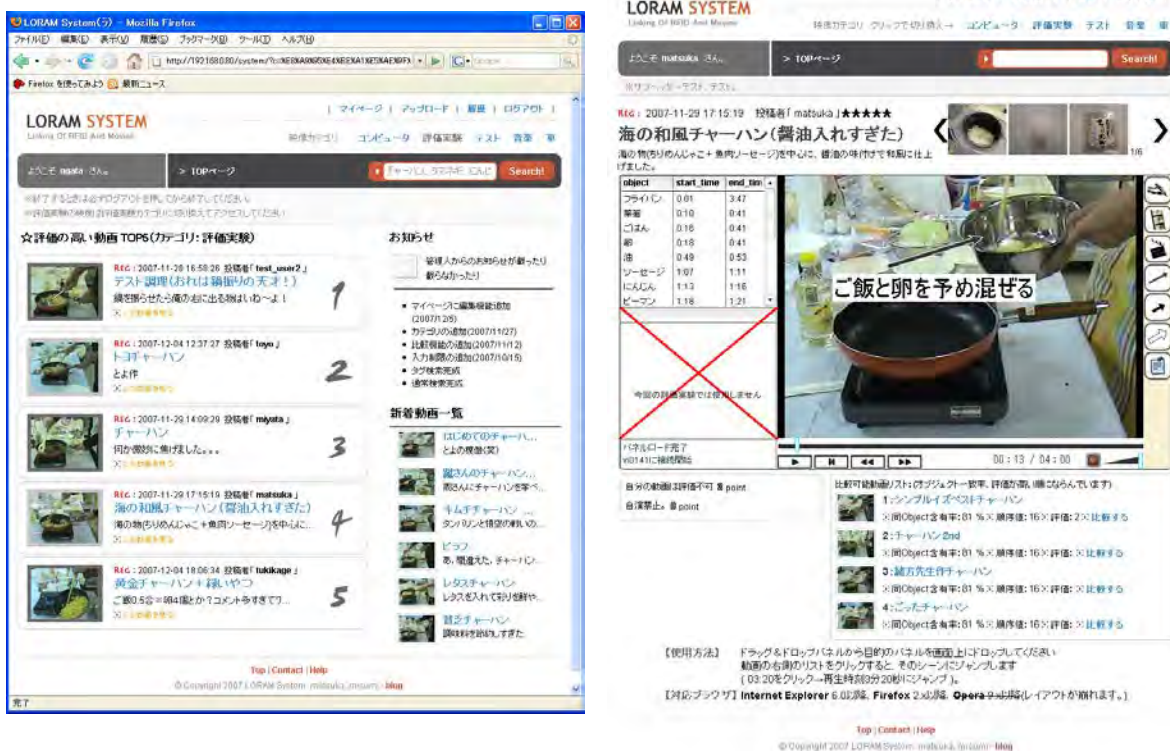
LORAM System(β) - Mozilla Firefox

ファイル(F) 編集(E) 表示(V) 履歴(S) ブックマーク(B) ツール(T) ヘルプ(H)

http://192.168.0.80/system/?c=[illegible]

Firefox を使ってみよう 最新ニュース

LORAM SYSTEM
Linking Of RFID And Movies

| マイページ | アップロード | 履歴 | ログアウト |

特徴カテゴリ コンピュータ 評価実験 テスト 音楽 車

ようこそ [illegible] さん。 > TOPページ

Search!

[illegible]

☆評価の高い動画TOP5(カテゴリ:評価実験)

REC : 2007-11-28 16:58:26 投稿者「test_user2」
テスト調理(おれは騙振りの天才!)
縄を振らせたら俺の右に出る物はいねーよ!
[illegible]
1

REC : 2007-12-04 12:37:27 投稿者「toyo」
トヨチャーハン
とよ作
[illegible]
2

REC : 2007-11-29 14:09:29 投稿者「miyata」
チャーハン
何か微妙に焦げました。。。
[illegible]
3

REC : 2007-11-29 17:15:19 投稿者「matsuka」
海の和風チャーハン(醤油入れすぎた)
海の物(ちりめんじゃこ+魚肉ソーセージ)を中心に...
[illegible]
4

REC : 2007-12-04 18:06:34 投稿者「tukikage」
黄金チャーハン+縁いやつ
ご飯0.5合=884個とか?コメント今すぎて...
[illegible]
5

お知らせ
管理人からのお知らせが届ったり 載らなかったり
• マイページに編集機能追加 (2007/12/5)
• カテゴリの追加(2007/11/27)
• 比較機能の追加(2007/11/12)
• 入力制限の追加(2007/10/15)
• タグ検索完成
• 通常検索完成

新着動画一覧
はじめてのチャーハ... とよの視像(笑)
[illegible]さんのチャーハン... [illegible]
キムチチャーハン ... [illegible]
ピラフ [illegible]
レタスチャーハン レタスを入れて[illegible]
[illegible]チャーハン 調味料を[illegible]

Top | Contact | Help
© Copyright 2007 LORAM System. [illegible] blog

完了

LORAM SYSTEM
Linking Of RFID And Movies

特徴カテゴリ クリックで切り替え→ コンピュータ 評価実験 テスト 音楽 車

ようこそ matsuka さん。 > TOPページ Search!

REC : 2007-11-29 17:15:19 投稿者「matsuka」★★★★★
海の和風チャーハン(醤油入れすぎた)
海の物(ちりめんじゃこ+魚肉ソーセージ)を中心に、醤油の味付けで和風に仕上げました。

1/6

| object | start_time | end_tim |
|---|---|---|
| フライパン | 0:01 | 3:47 |
| 箸箸 | 0:10 | 0:41 |
| ごはん | 0:16 | 0:41 |
| 卵 | 0:18 | 0:41 |
| 油 | 0:49 | 0:53 |
| ソーセージ | 1:07 | 1:11 |
| にんじん | 1:13 | 1:16 |
| ピーマン | 1:18 | 1:21 |

今回の評価実験では使用しません

パネルロード完了
v0141に接続開始

ご飯と卵を予め混ぜる

00:13 / 04:00

自分の動画は評価不可 point
自演禁止。 point

比較可能動画リスト(オブジェクト一致率、評価が高い順になっています)
1:シンプルイズベストチャーハン
※同Object含有率: 81 %※ 順序値: 16※ 評価: 2※ 比較する
2:チャーハン2nd
※同Object含有率: 81 %※ 順序値: 16※ 評価: ※ 比較する
3:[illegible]先生作チャーハン
※同Object含有率: 81 %※ 順序値: 16※ 評価: ※ 比較する
4:ごったチャーハン
※同Object含有率: 81 %※ 順序値: 16※ 評価: ※ 比較する

【使用方法】 ドラッグ&ドロップ:パネルから目的のアイテムを画面上にドロップしてください
動画の右側のリストをクリックすると、そのシーンにジャンプします
( 03:20をクリック→再生時刻3分20秒にジャンプ )。
【対応ブラウザ】 Internet Explorer 6.0以降、Firefox 2.x以降、Opera 9.x以降(レイアウトが崩れます。)

Top | Contact | Help
© Copyright 2007 LORAM System. matsuka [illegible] blog